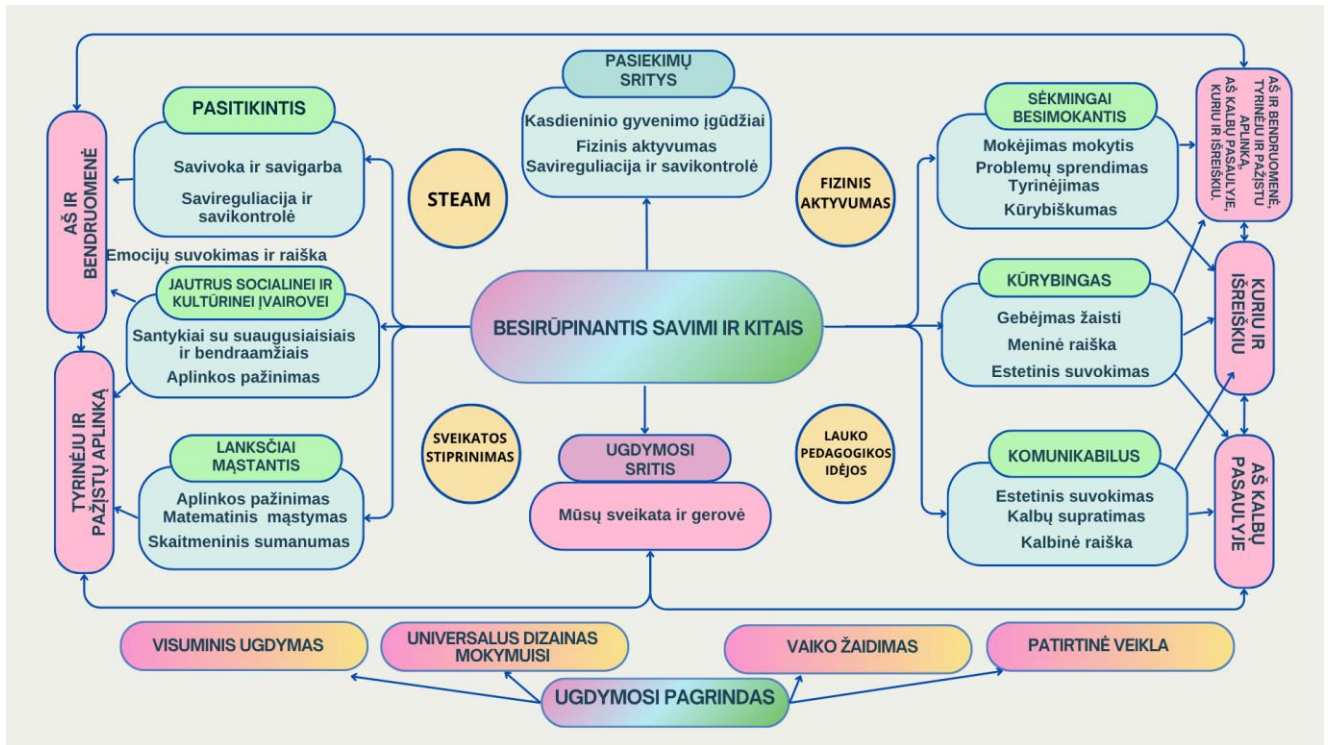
AŠ IR BENDRUOMENĖ

TYRINĖJU IR PAŽĮSTU APLINKĄ

PASITIKINTIS

Savivoka ir savigarba

Savireguliacija ir savikontrolė

Emocijų suvokimas ir raiška

JAUTRUS SOCIALINEI IR KULTŪRINEI ĮVAIROVEI

Santykiai su suaugusiaisiais ir bendraamžiais

Aplinkos pažinimas

LANKSČIAI MĄSTANTIS

Aplinkos pažinimas
Matematinis mąstymas
Skaitmeninis sumanumas

STEAM

SVEIKATOS STIPRINIMAS

PASIEKIMŲ SRITYS

Kasdieninio gyvenimo įgūdžiai
Fizinis aktyvumas
Savireguliacija ir savikontrolė

BESIRŪPINANTIS SAVIMI IR KITAIS

UGDYMOSI SRITIS

Mūsų sveikata ir gerovė

FIZINIS AKTYVUMAS

LAUKO PEDAGOGIKOS IDĖJOS

SĖKMINGAI BESIMOKANTIS

Mokėjimas mokytis
Problemų sprendimas
Tyrinėjimas
Kūrybiškumas

KŪRYBINGAS

Gebėjmas žaisti
Meninė raiška
Estetinis suvokimas

KOMUNIKABILUS

Estetinis suvokimas
Kalbų supratimas
Kalbinė raiška

AŠ IR BENDRUOMENĖ, TYRINĖJU IR PAŽĮSTU APLINKĄ, AŠ KALBŲ PASAULYJE, KURIU IR IŠREIŠKIU.

KURIU IR IŠREIŠKIU

AŠ KALBŲ PASAULYJE

VISUMINIS UGDYMAS

UNIVERSALUS DIZAINAS MOKYMUISI

VAIKO ŽAIDIMAS

PATIRTINĖ VEIKLA

UGDYMOSI PAGRINDAS